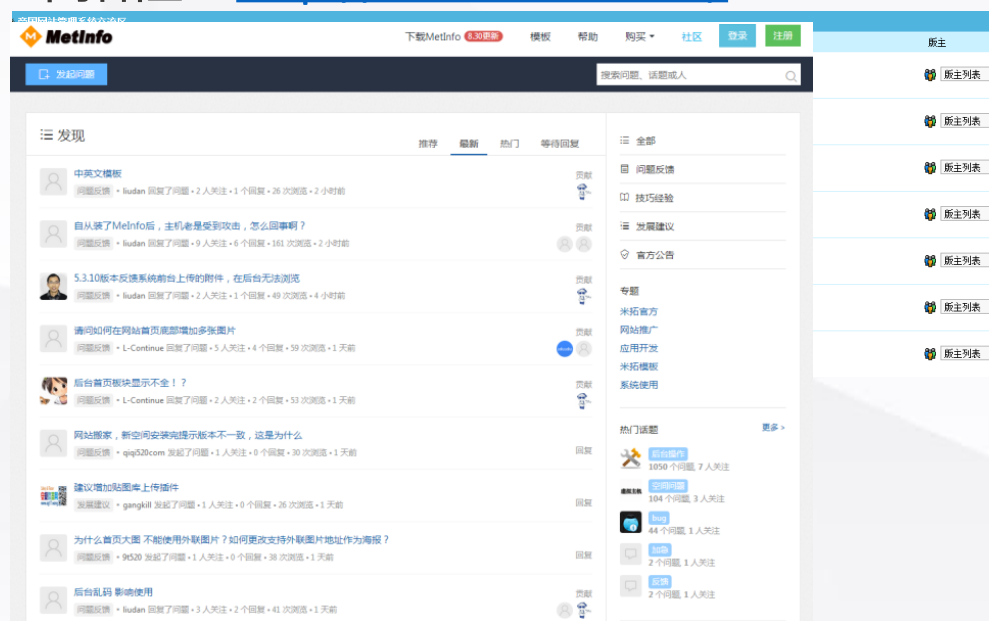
MetInfo

下载MetInfo 6.30更新 模板 帮助 购买 社区 登录 注册

版主

发起问题

搜索问题、话题或人

版主列表
版主列表
版主列表
版主列表
版主列表
版主列表
版主列表

发现

推荐 最新 热门 等待回复

中英文模板
问题反馈 • liudan 回复了问题 • 2 人关注 • 1 个回复 • 26 次浏览 • 2 小时前
贡献

自从装了MeInfo后，主机老是受到攻击，怎么回事啊？
问题反馈 • liudan 回复了问题 • 9 人关注 • 6 个回复 • 161 次浏览 • 2 小时前
贡献

5.3.10版本反馈系统前台上传的附件，在后台无法浏览
问题反馈 • liudan 回复了问题 • 2 人关注 • 1 个回复 • 49 次浏览 • 4 小时前
贡献

请问如何在网站首页底部增加多张图片
问题反馈 • L-Continue 回复了问题 • 5 人关注 • 4 个回复 • 59 次浏览 • 1 天前
贡献

后台首页板块显示不全！？
问题反馈 • L-Continue 回复了问题 • 2 人关注 • 2 个回复 • 53 次浏览 • 1 天前
贡献

网站搬家，新空间安装完提示版本不一致，这是为什么
问题反馈 • qiqi520com 发起了问题 • 1 人关注 • 0 个回复 • 30 次浏览 • 1 天前
回复

建议增加贴图库上传插件
发展建议 • gangkill 发起了问题 • 1 人关注 • 0 个回复 • 26 次浏览 • 1 天前
回复

为什么首页大图 不能使用外联图片？如何更改支持外联图片地址作为海报？
问题反馈 • 9t520 发起了问题 • 1 人关注 • 0 个回复 • 38 次浏览 • 1 天前
回复

后台乱码 影响使用
问题反馈 • liudan 回复了问题 • 3 人关注 • 2 个回复 • 41 次浏览 • 1 天前
贡献

全部
问题反馈
技巧经验
发展建议
官方公告

专题
米拓官方
网站推广
应用开发
米拓模板
系统使用

热门话题 更多 >
后台操作
1050 个问题, 7 人关注
空间问题
104 个问题, 3 人关注
bug
44 个问题, 1 人关注
加急
2 个问题, 1 人关注
反馈
2 个问题, 1 人关注